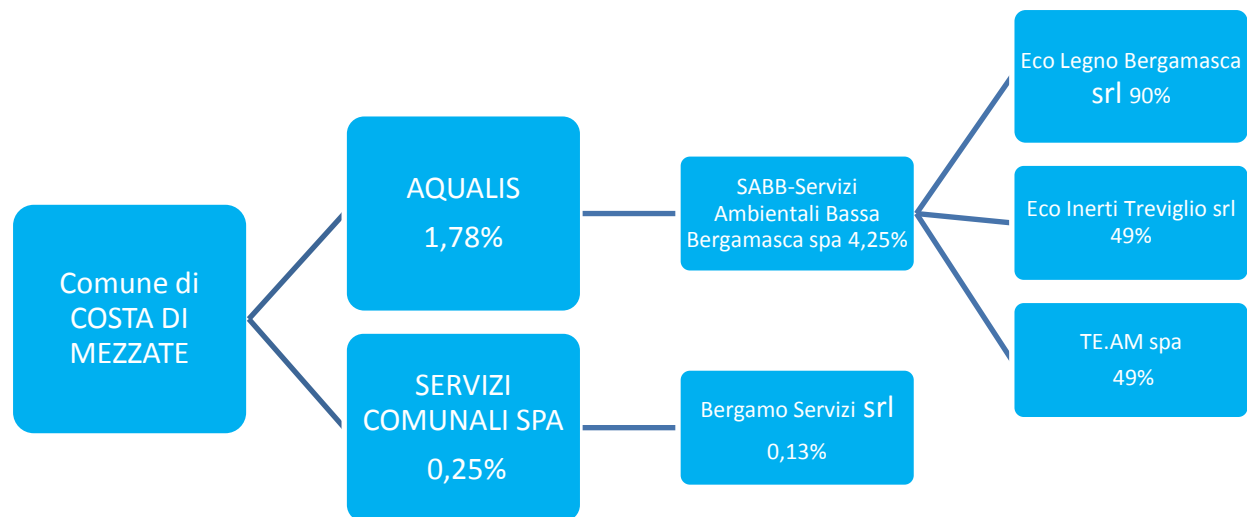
Comune di COSTA DI MEZZATE

AQUALIS
1,78%

SERVIZI COMUNALI SPA
0,25%

SABB-Servizi Ambientali Bassa Bergamasca spa 4,25%

Bergamo Servizi srl
0,13%

Eco Legno Bergamasca srl 90%

Eco Inerti Treviglio srl
49%

TE.AM spa
49%